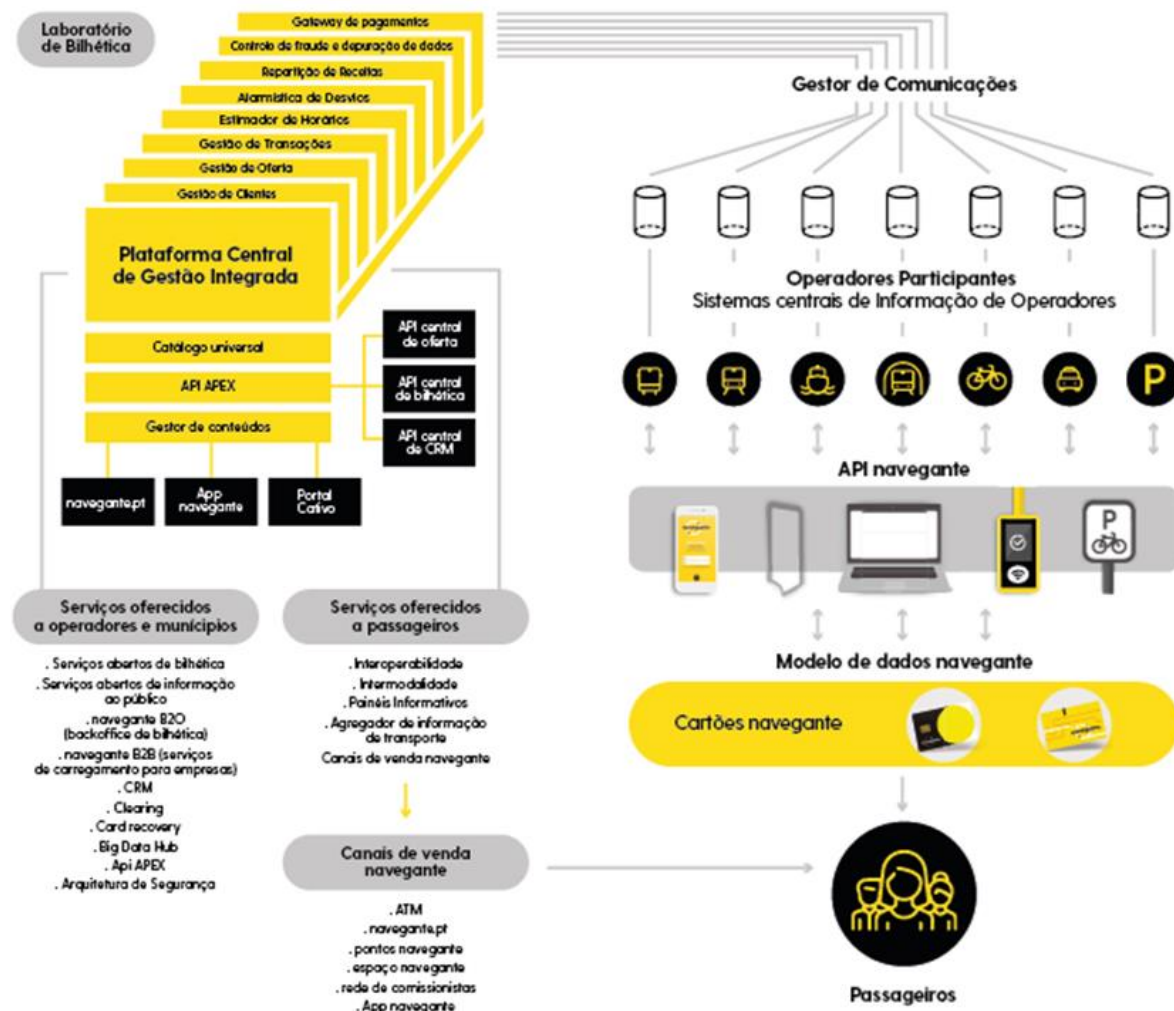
Laboratório de Bilhética

Gateway de pagamentos
Controlo de fraude e depuração de dados
Repartição de Receitas
Alarmística de Desvios
Estimador de Horários
Gestão de Transações
Gestão de Oferta
Gestão de Clientes

Plataforma Central de Gestão Integrada

Catálogo universal
API APEX
Gestor de conteúdos

API central de oferta
API central de bilhética
API central de CRM

navegante.pt
App navegante
Portal Cativo

Gestor de Comunicações

Operadores Participantes
Sistemas centrais de Informação de Operadores

P

API navegante

P

Modelo de dados navegante

Cartões navegante

Serviços oferecidos a operadores e municípios

. Serviços abertos de bilhética
. Serviços abertos de informação ao público
. navegante B2O (backoffice de bilhética)
. navegante B2B (serviços de carregamento para empresas)
. CRM
. Clearing
. Card recovery
. Big Data Hub
. Api APEX
. Arquitetura de Segurança

Serviços oferecidos a passageiros

. Interoperabilidade
. Intermodalidade
. Painéis Informativos
. Agregador de informação de transporte
Canais de venda navegante

Canais de venda navegante

. ATM
. navegante.pt
. pontos navegante
. espaço navegante
. rede de comissionistas
. App navegante

Passageiros